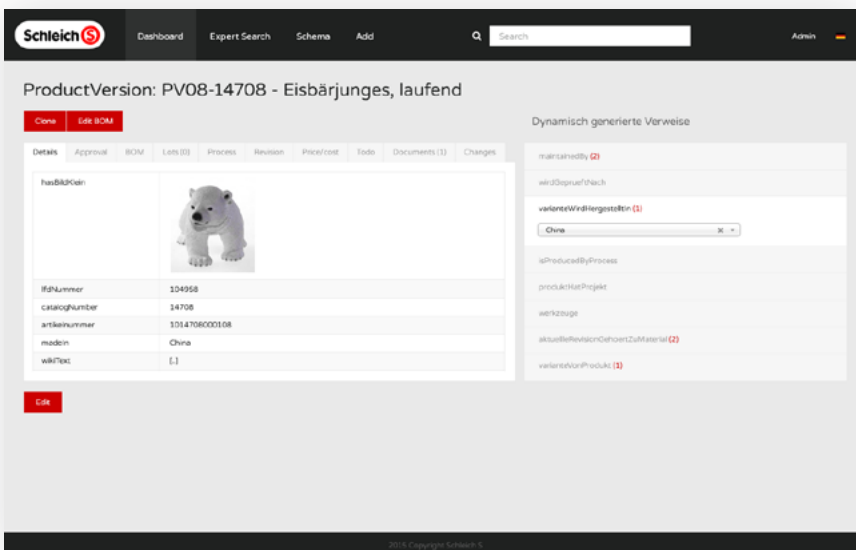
Schleich S

Dashboard Expert Search Schema Add

Search

Admin

ProductVersion: PV08-14708 - Eisbärjunges, laufend

Clone Edit BOM

Dynamisch generierte Verweise

Details Approval BOM Lots (0) Process Revision Price/cost Todo Documents (1) Changes

| hasBildKlein | |
|---|---|
| lfdNummer | 104958 |
| catalogNumber | 14708 |
| artikelnummer | 1014708000108 |
| madeIn | China |
| wikiText | [..] |

Edit

maintainedBy (2)

wirdGeprueftNach

varianteWirdHergestelltIn (1)

China

isProducedByProcess

produktHatProjekt

werkzeuge

aktuelleRevisionGehoertZuMaterial (2)

varianteVonProdukt (1)

2015 Copyright Schleich S